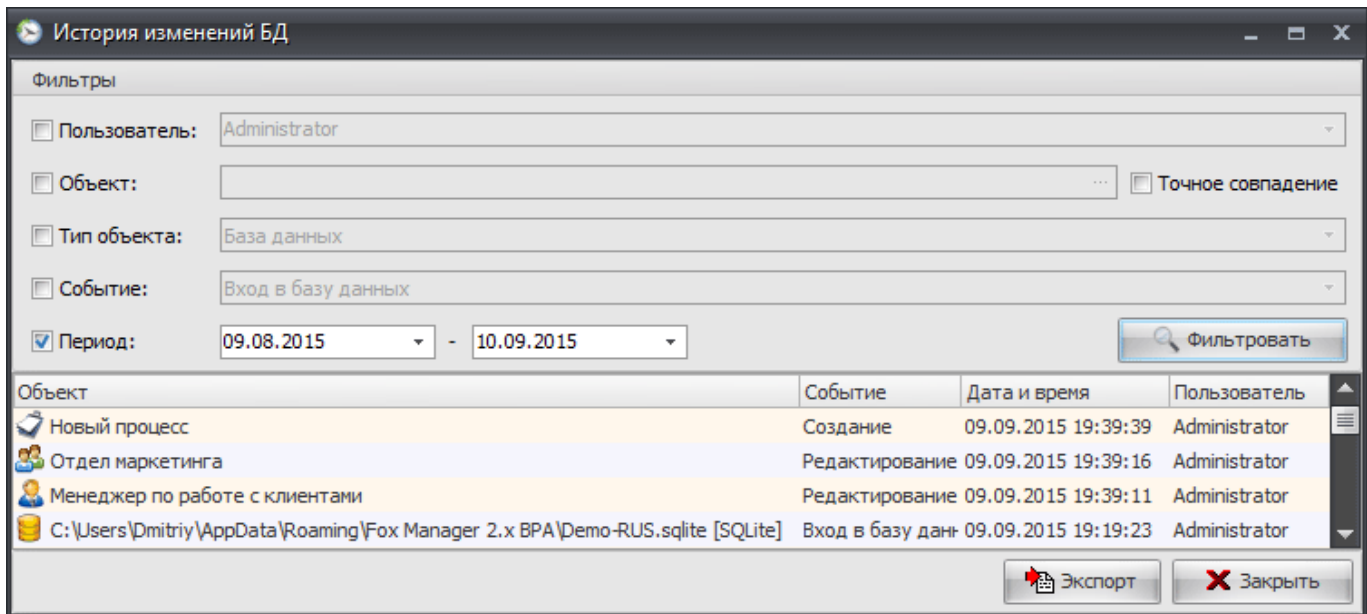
История изменений БД

Фильтры

Пользователь: Administrator

Объект: ... Точное совпадение

Тип объекта: База данных

Событие: Вход в базу данных

Период: 09.08.2015 - 10.09.2015

Фильтровать

| Объект | Событие | Дата и время | Пользователь |
|---|---|---|---|
| Новый процесс | Создание | 09.09.2015 19:39:39 | Administrator |
| Отдел маркетинга | Редактирование | 09.09.2015 19:39:16 | Administrator |
| Менеджер по работе с клиентами | Редактирование | 09.09.2015 19:39:11 | Administrator |
| C:\Users\Dmitriy\AppData\Roaming\Fox Manager 2.x BPA\Demo-RUS.sqlite [SQLite] | Вход в базу дан | 09.09.2015 19:19:23 | Administrator |

Экспорт

Закрыть